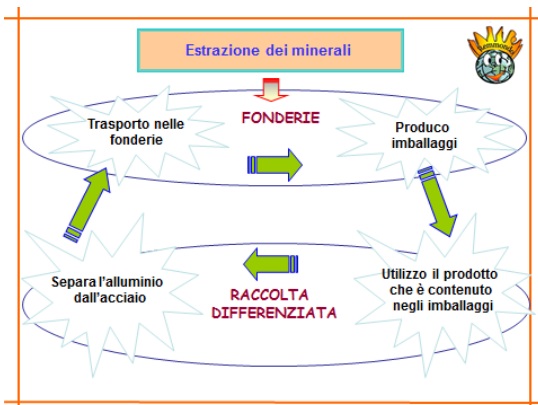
Estrazione dei minerali

Riemmondo

Trasporto nelle fonderie

FONDERIE

Produco imballaggi

Separa l'alluminio dall'acciaio

RACCOLTA DIFFERENZIATA

Utilizzo il prodotto che è contenuto negli imballaggi